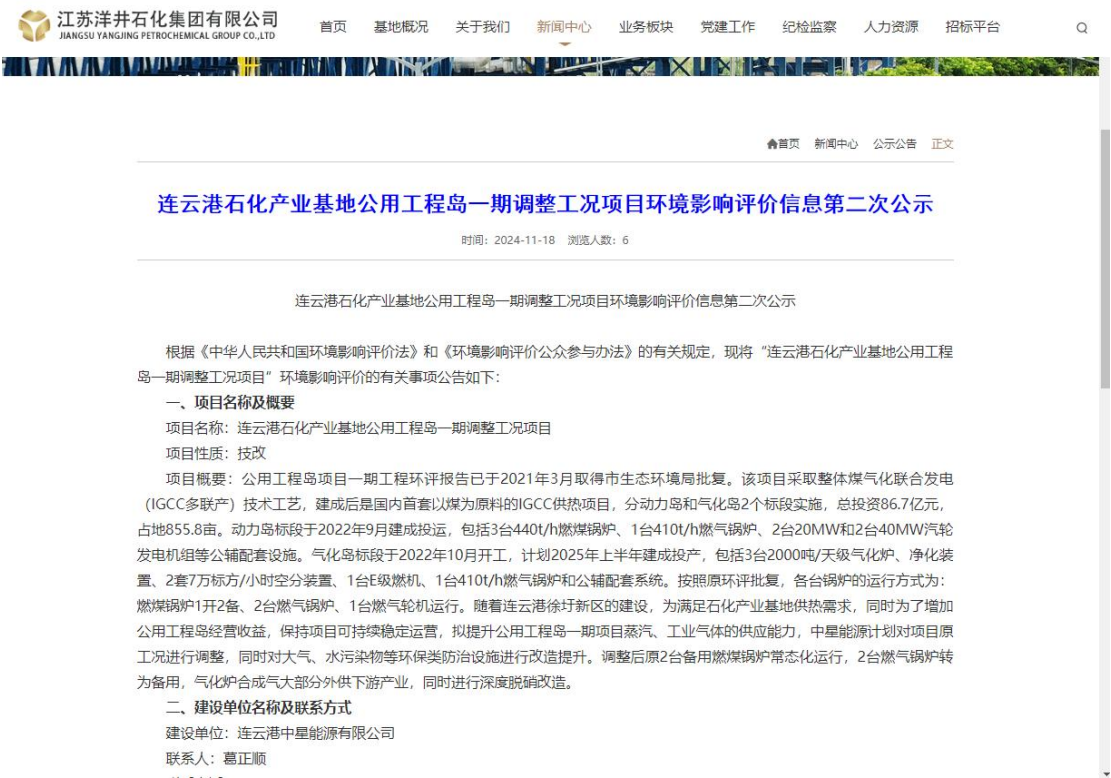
江苏洋井石化集团有限公司
JIANGSU YANGJING PETROCHEMICAL GROUP CO.,LTD

首页 基地概况 关于我们 新闻中心 业务板块 党建工作 纪检监察 人力资源 招标平台

首页 新闻中心 公示公告 正文

连云港石化产业基地公用工程岛一期调整工况项目环境影响评价信息第二次公示

时间：2024-11-18 浏览人数：6

连云港石化产业基地公用工程岛一期调整工况项目环境影响评价信息第二次公示

根据《中华人民共和国环境影响评价法》和《环境影响评价公众参与办法》的有关规定，现将“连云港石化产业基地公用工程岛一期调整工况项目”环境影响评价的有关事项公告如下：

一、项目名称及概要

项目名称：连云港石化产业基地公用工程岛一期调整工况项目

项目性质：技改

项目概要：公用工程岛项目一期工程环评报告已于2021年3月取得市生态环境局批复。该项目采取整体煤气化联合发电（IGCC多联产）技术工艺，建成后是国内首套以煤为原料的IGCC供热项目，分动力岛和气化岛2个标段实施，总投资86.7亿元，占地855.8亩。动力岛标段于2022年9月建成投运，包括3台440t/h燃煤锅炉、1台410t/h燃气锅炉、2台20MW和2台40MW汽轮发电机组等公辅配套设施。气化岛标段于2022年10月开工，计划2025年上半年建成投产，包括3台2000吨/天级气化炉、净化装置、2套7万标方/小时空分装置、1台E级燃机、1台410t/h燃气锅炉和公辅配套系统。按照原环评批复，各台锅炉的运行方式为：燃煤锅炉1开2备、2台燃气锅炉、1台燃气轮机运行。随着连云港徐圩新区的建设，为满足石化产业基地供热需求，同时为了增加公用工程岛经营收益，保持项目可持续稳定运营，拟提升公用工程岛一期项目蒸汽、工业气体的供应能力，中星能源计划对项目原工况进行调整，同时对大气、水污染物等环保类防治设施进行改造提升。调整后原2台备用燃煤锅炉常态化运行，2台燃气锅炉转为备用，气化炉合成气大部分外供下游产业，同时进行深度脱硝改造。

二、建设单位名称及联系方式

建设单位：连云港中星能源有限公司

联系人：葛正顺